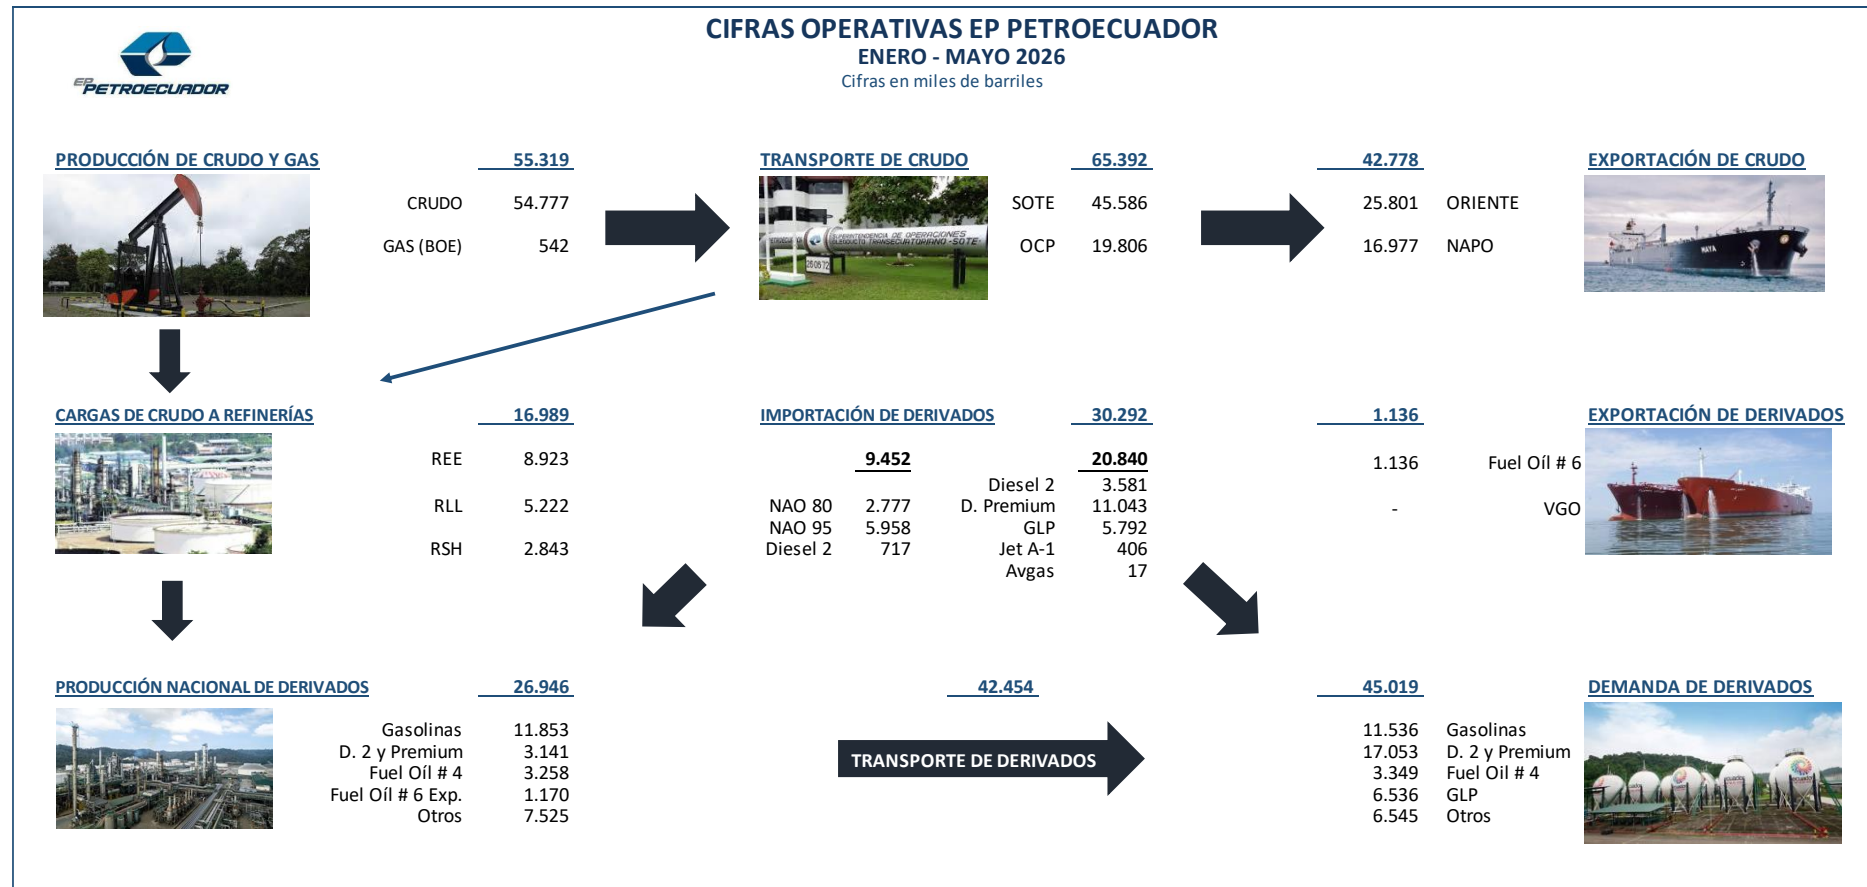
EP PETROECUADOR

CIFRAS OPERATIVAS EP PETROECUADOR
ENERO - MAYO 2026
Cifras en miles de barriles

PRODUCCIÓN DE CRUDO Y GAS 55.319
CRUDO 54.777
GAS (BOE) 542

TRANSPORTE DE CRUDO 65.392
SOTE 45.586
OCP 19.806

42.778
25.801 ORIENTE
16.977 NAPO

EXPORTACIÓN DE CRUDO

CARGAS DE CRUDO A REFINERÍAS 16.989
REE 8.923
RLL 5.222
RSH 2.843

IMPORTACIÓN DE DERIVADOS 30.292
9.452
NAO 80 2.777
NAO 95 5.958
Diesel 2 717

20.840
Diesel 2 3.581
D. Premium 11.043
GLP 5.792
Jet A-1 406
Avgas 17

1.136
1.136 Fuel Oíl # 6
- VGO

EXPORTACIÓN DE DERIVADOS

PRODUCCIÓN NACIONAL DE DERIVADOS 26.946
Gasolinas 11.853
D. 2 y Premium 3.141
Fuel Oíl # 4 3.258
Fuel Oíl # 6 Exp. 1.170
Otros 7.525

42.454
TRANSPORTE DE DERIVADOS

45.019
11.536 Gasolinas
17.053 D. 2 y Premium
3.349 Fuel Oíl # 4
6.536 GLP
6.545 Otros

DEMANDA DE DERIVADOS